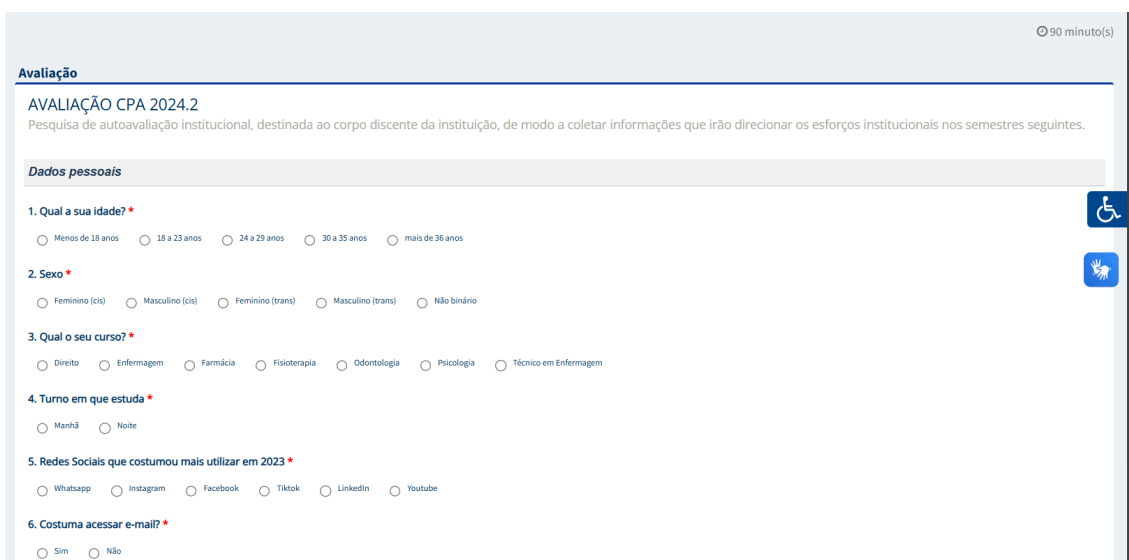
90 minuto(s)

Avaliação

AVALIAÇÃO CPA 2024.2
Pesquisa de autoavaliação institucional, destinada ao corpo discente da instituição, de modo a coletar informações que irão direcionar os esforços institucionais nos semestres seguintes.

Dados pessoais

1. Qual a sua idade? *
Menos de 18 anos
18 a 23 anos
24 a 29 anos
30 a 35 anos
mais de 36 anos

2. Sexo *
Feminino (cis)
Masculino (cis)
Feminino (trans)
Masculino (trans)
Não binário

3. Qual o seu curso? *
Direito
Enfermagem
Farmácia
Fisioterapia
Odontologia
Psicologia
Técnico em Enfermagem

4. Turno em que estuda *
Manhã
Noite

5. Redes Sociais que costumou mais utilizar em 2023 *
Whatsapp
Instagram
Facebook
Tiktok
LinkedIn
Youtube

6. Costuma acessar e-mail? *
Sim
Não